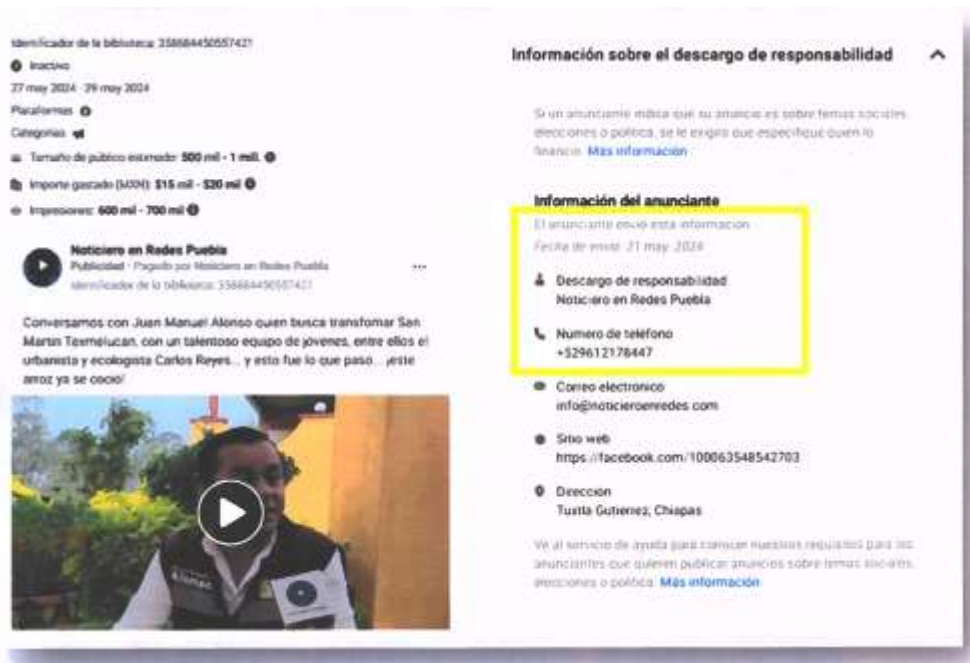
Identificador de la biblioteca: 358684450557421

Inactivo

27 may 2024 · 29 may 2024

Plataformas

Categorías

Tamaño del público estimado: 500 mil - 1 mill.

Importe gastado (MXN): $15 mil - $20 mil

Impresiones: 600 mil - 700 mil

Noticiero en Redes Puebla
Publicidad · Pagado por Noticiero en Redes Puebla
Identificador de la biblioteca: 358684450557421

Conversamos con Juan Manuel Alonso quien busca transfomar San Martin Texmelucan, con un talentoso equipo de jóvenes, entre ellos el urbanista y ecologista Carlos Reyes... y esto fue lo que paso... ¡este arroz ya se coció!

Información sobre el descargo de responsabilidad

Si un anunciante indica que su anuncio es sobre temas sociales, elecciones o política, se le exigirá que especifique quién lo financia. Más información

Información del anunciante

El anunciante envió esta información
Fecha de envío: 21 may. 2024

Descargo de responsabilidad
Noticiero en Redes Puebla

Numero de teléfono
+529612178447

Correo electronico
info@noticieroenredes.com

Sitio web
https://facebook.com/100063548542703

Direccion
Tuxtla Gutierrez, Chiapas

Ve al servicio de ayuda para conocer nuestros requisitos para los anunciantes que quieren publicar anuncios sobre temas sociales, elecciones o política. Más información